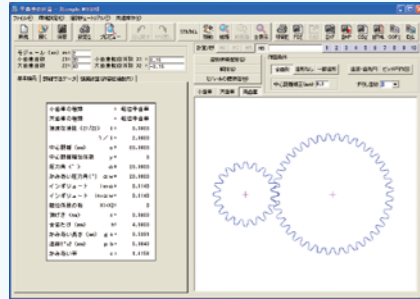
平歯車の計算 - [Sample 無題]

ファイル(F) 環境設定(E) 歯形シミュレーション(S) 共通操作(K)

新規 開く 上書き保存

モジュール (m) m= 2
小歯車歯数 z1= 20 小歯車転位係数 x1 = 0.15
大歯車歯数 z2= 40 大歯車転位係数 x2 = -0.15

基本諸元 | 詳細寸法データ | 強度計算 | 歯形の詳細

| | | |
|---|---|---|
| 小歯車の種類 | = | 標準平歯車 |
| 大歯車の種類 | = | 標準平歯車 |
| 歯直角モジュール | m = | 2.0000 |
| | m = | 0.0000 |
| 中心距離 (mm) | a = | 60.0000 |
| 中心距離修正係数 | y = | 0 |
| 歯圧角 (°) | α = | 20.0000 |
| かみあい圧力角 (°) | α' = | 20.0000 |
| インボリュート | inv α = | 0.0149 |
| インボリュート | inv α' = | 0.0149 |
| 転位係数の和 | x1+x2 = | 0 |
| 頂げき (mm) | c = | 0.5000 |
| 全歯たけ (mm) | h = | 4.5000 |
| かみあい長さ (mm) | ga = | 9.5221 |
| 法線ピッチ (mm) | pb = | 5.9043 |
| かみあい率 | ε = | 1.6128 |

表示倍率 歯形 R

歯形作成 | 歯形描画 | モジュール標準歯形

小歯車 大歯車 両歯車

中心距離補正 (mm) 0.0

1 2 3 4 5 6 7 8 9 10